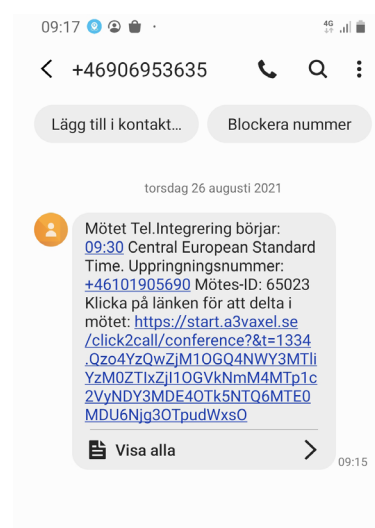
09:17

+46906953635

Lägg till i kontakt...

Blockera nummer

torsdag 26 augusti 2021

Mötet Tel.Integrering börjar: 09:30 Central European Standard Time. Uppringningsnummer: +46101905690 Mötes-ID: 65023 Klicka på länken för att delta i mötet: https://start.a3vaxel.se/click2call/conference?&t=1334.Qzo4YzQwZjM1OGQ4NWY3MTliYzM0ZTIxZjI1OGVkNmM4MTp1c2VyNDY3MDE4OTk5NTQ6MTE0MDU6Njg3OTpudWxsO

Visa alla

09:15